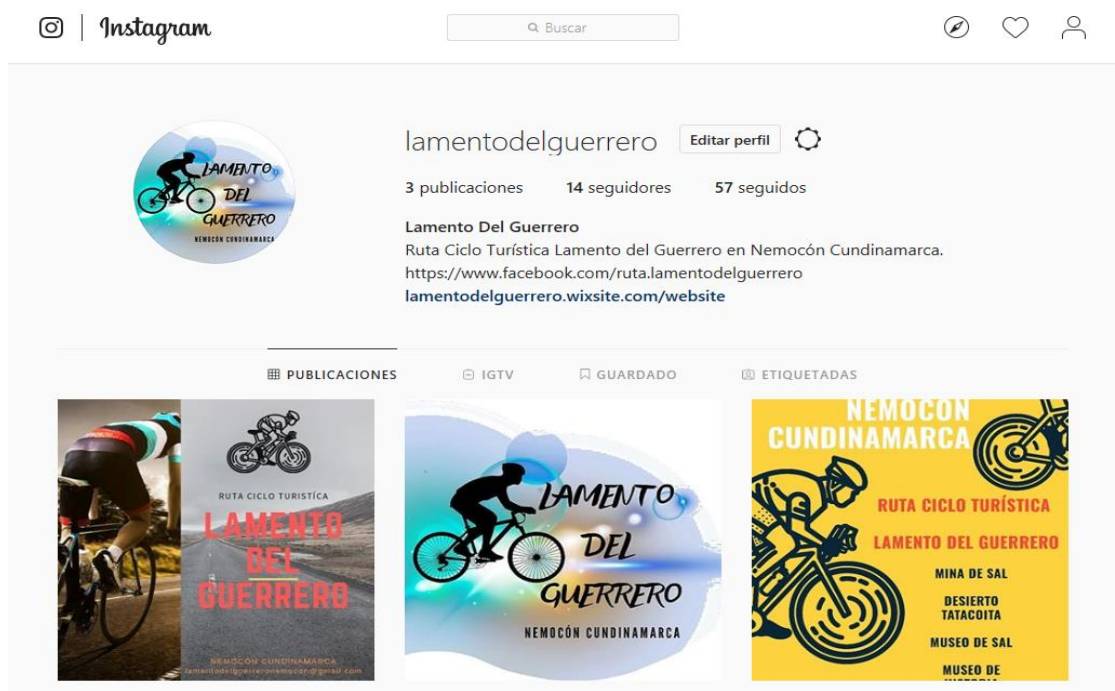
Instagram

Buscar

LAMENTO DEL GUERRERO
NEMOCÓN CUNDINAMARCA

lamentodelguerrero Editar perfil

3 publicaciones 14 seguidores 57 seguidos

Lamento Del Guerrero
Ruta Ciclo Turística Lamento del Guerrero en Nemocón Cundinamarca.
https://www.facebook.com/ruta.lamentodelguerrero
lamentodelguerrero.wixsite.com/website

PUBLICACIONES IGTV GUARDADO ETIQUETADAS

RUTA CICLO TURÍSTICA
LAMENTO DEL GUERRERO
NEMOCÓN CUNDINAMARCA
lamentodelguerreronemocon@gmail.com

LAMENTO DEL GUERRERO
NEMOCÓN CUNDINAMARCA

NEMOCON CUNDINAMARCA
RUTA CICLO TURÍSTICA
LAMENTO DEL GUERRERO
MINA DE SAL
DESIERTO TATACOITA
MUSEO DE SAL
MUSEO DE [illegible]